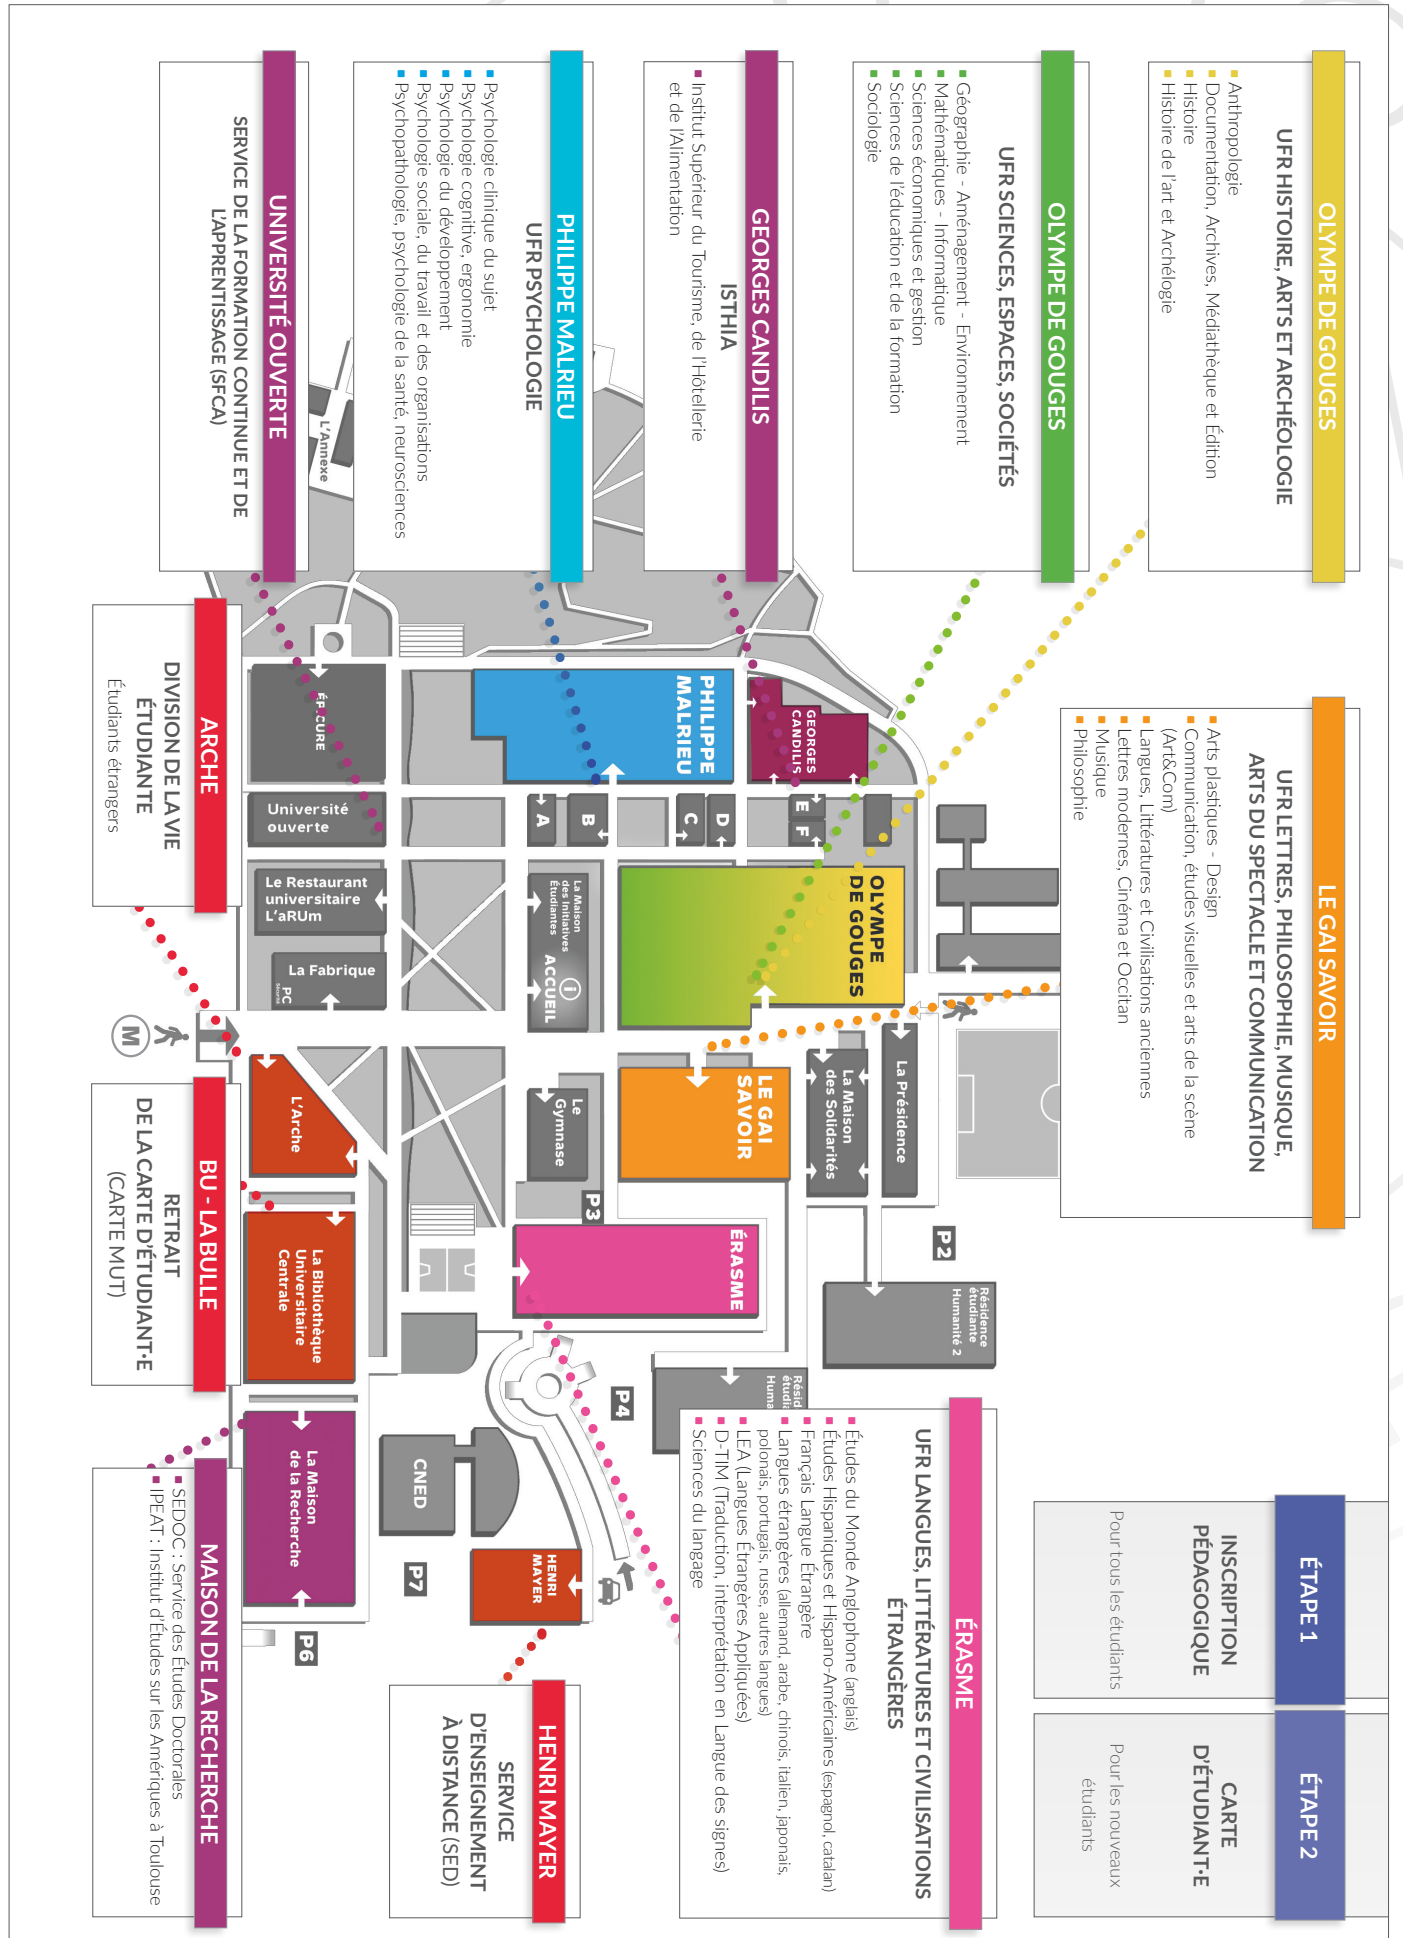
OLYMPE DE GOUGES
UFR HISTOIRE, ARTS ET ARCHÉOLOGIE
Anthropologie
Documentation, Archives, Médiathèque et Édition
Histoire
Histoire de l'art et Archéologie

OLYMPE DE GOUGES
UFR SCIENCES, ESPACES, SOCIÉTÉS
Géographie - Aménagement - Environnement
Mathématiques - Informatique
Sciences économiques et gestion
Sciences de l'éducation et de la formation
Sociologie

GEORGES CANDILIS
ISTHIA
Institut Supérieur du Tourisme, de l'Hôtellerie et de l'Alimentation

PHILIPPE MALRIEU
UFR PSYCHOLOGIE
Psychologie clinique du sujet
Psychologie cognitive, ergonomie
Psychologie du développement
Psychologie sociale, du travail et des organisations
Psychopathologie, psychologie de la santé, neurosciences

UNIVERSITÉ OUVERTE
SERVICE DE LA FORMATION CONTINUE ET DE L'APPRENTISSAGE (SFCA)

L'Annexe

LE GAI SAVOIR
UFR LETTRES, PHILOSOPHIE, MUSIQUE, ARTS DU SPECTACLE ET COMMUNICATION
Arts plastiques - Design
Communication, études visuelles et arts de la scène (Art&Com)
Langues, Littératures et Civilisations anciennes
Lettres modernes, Cinéma et Occitan
Musique
Philosophie

ARCHE
DIVISION DE LA VIE ÉTUDIANTE
Étudiants étrangers

ÉP.CURE
PHILIPPE MALRIEU
GEORGES CANDILIS
Université ouverte
A
B
C
D
E
F
Le Restaurant universitaire L'aRUm
La Maison des Initiatives Étudiantes
ACCUEIL
OLYMPE DE GOUGES
La Fabrique
PC
M
L'Arche
Le Gymnase
LE GAI SAVOIR
La Maison des Solidarités
La Présidence
P3
P2
ÉRASME
Résidence étudiante Humanité 2
Résid étudi Huma
La Bibliothèque Universitaire Centrale
P4
CNED
La Maison de la Recherche
HENRI MAYER
P7
P6

BU - LA BULLE
RETRAIT DE LA CARTE D'ÉTUDIANT·E (CARTE MUT)

ÉRASME
UFR LANGUES, LITTÉRATURES ET CIVILISATIONS ÉTRANGÈRES
Études du Monde Anglophone (anglais)
Études Hispaniques et Hispano-Américaines (espagnol, catalan)
Français Langue Étrangère
Langues étrangères (allemand, arabe, chinois, italien, japonais, polonais, portugais, russe, autres langues)
LEA (Langues Étrangères Appliquées)
D-TIM (Traduction, interprétation en Langue des signes)
Sciences du langage

ÉTAPE 1
INSCRIPTION PÉDAGOGIQUE
Pour tous les étudiants

ÉTAPE 2
CARTE D'ÉTUDIANT·E
Pour les nouveaux étudiants

MAISON DE LA RECHERCHE
SEDOC : Service des Études Doctorales
IPEAT : Institut d'Études sur les Amériques à Toulouse

HENRI MAYER
SERVICE D'ENSEIGNEMENT À DISTANCE (SED)